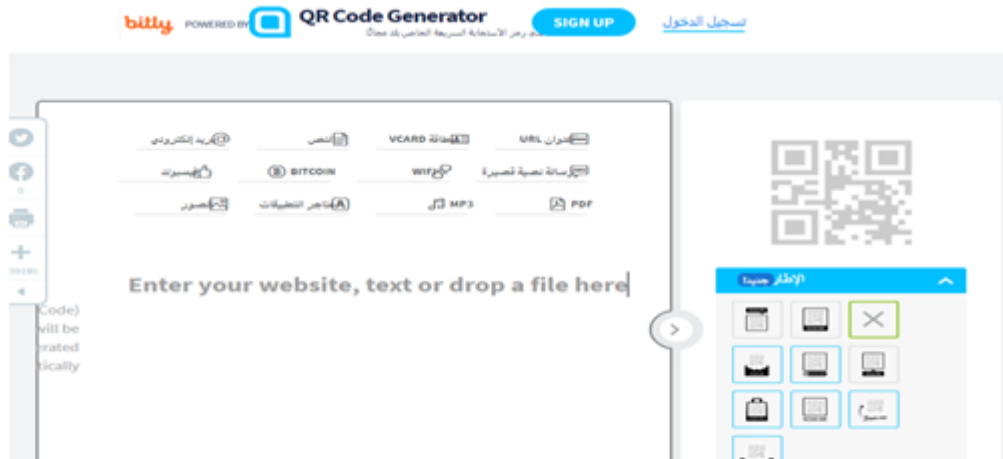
bitly POWERED BY QR Code Generator SIGN UP تسجيل الدخول
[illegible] رمز الاستجابة السريعة الخاص بك مجاناً

عنوان URL
بطاقة VCARD
نص
بريد إلكتروني
رسالة نصية قصيرة
WIFI
BITCOIN
فيسبوك
PDF
MP3
متاجر التطبيقات
صور

Enter your website, text or drop a file here

Code)
will be
rated
tically

الإطار جديد!